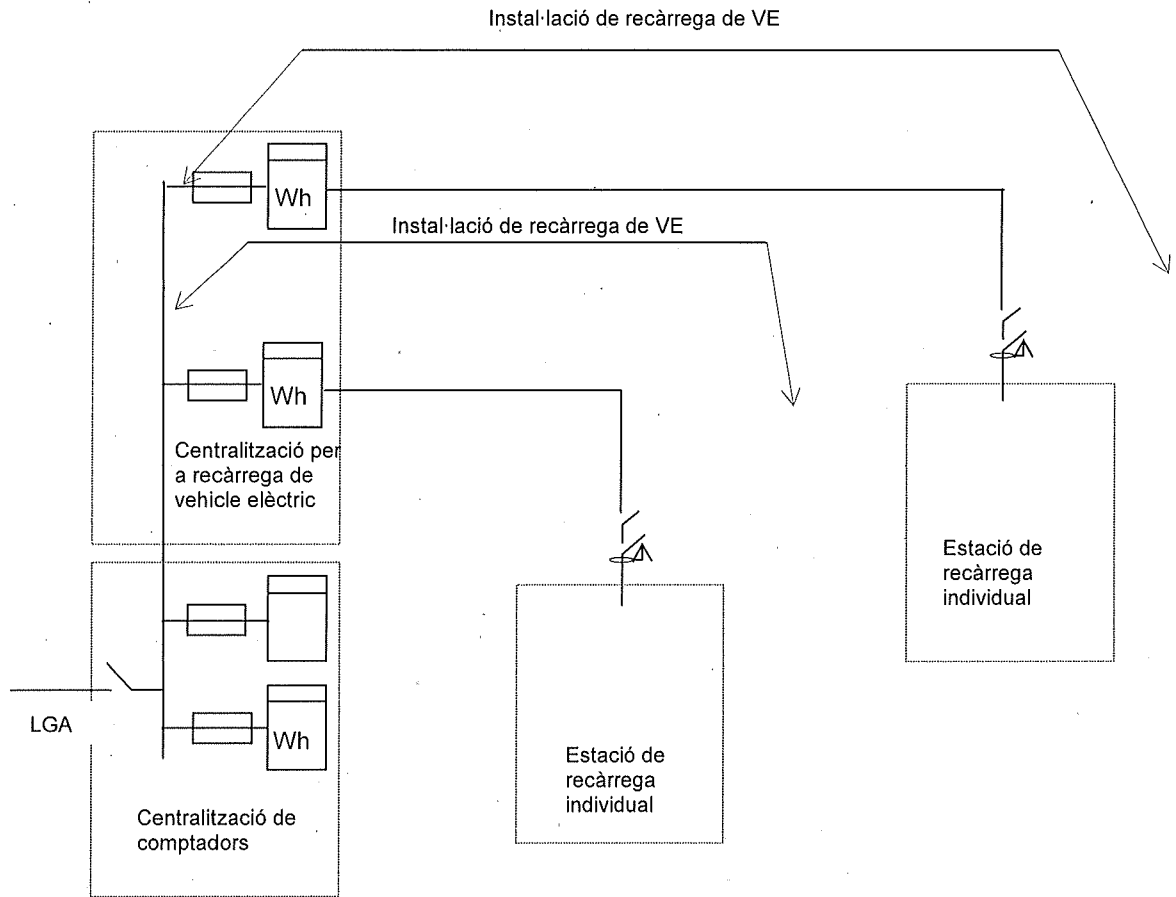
Instal·lació de recàrrega de VE

Wh

Instal·lació de recàrrega de VE

Wh

Centralització per a recàrrega de vehicle elèctric

Estació de recàrrega individual

Estació de recàrrega individual

LGA

Wh

Centralització de comptadors